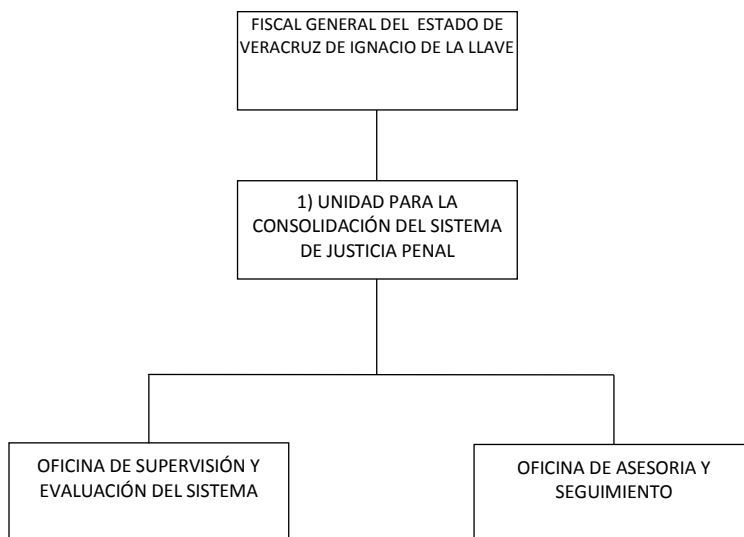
FISCAL GENERAL DEL ESTADO DE VERACRUZ DE IGNACIO DE LA LLAVE

1) UNIDAD PARA LA CONSOLIDACIÓN DEL SISTEMA DE JUSTICIA PENAL

OFICINA DE SUPERVISIÓN Y EVALUACIÓN DEL SISTEMA

OFICINA DE ASESORIA Y SEGUIMIENTO